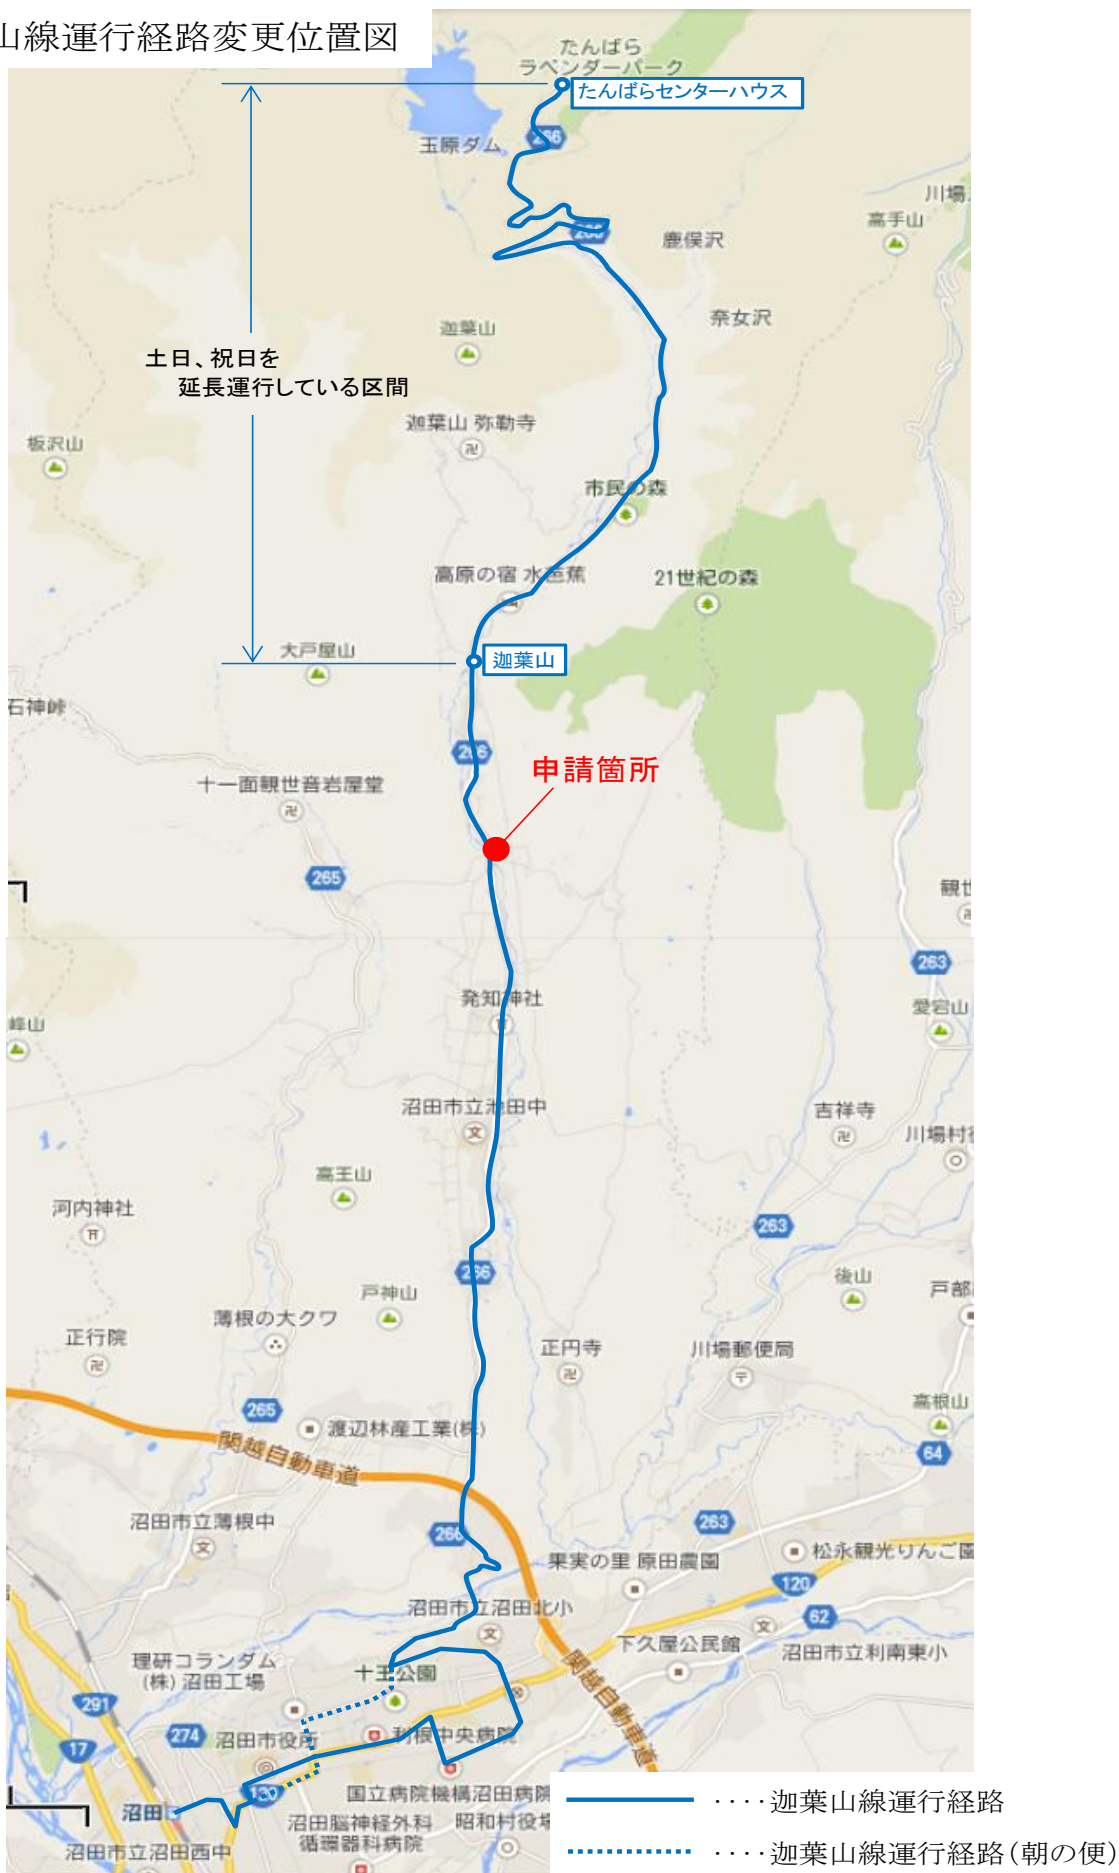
山線運行経路変更位置図

たんばら
ラベンダーパーク
たんばらセンターハウス
玉原ダム
266
266
鹿俣沢
川場
高手山
奈女沢
迦葉山
土日、祝日を
延長運行している区間
迦葉山 弥勒寺
板沢山
市民の森
高原の宿 水芭蕉
21世紀の森
大戸屋山
迦葉山
石神峠
266
申請箇所
十一面観世音岩屋堂
265
観
263
発知神社
愛宕山
峰山
沼田市立池田中
吉祥寺
川場村
高王山
河内神社
263
266
後山
戸神山
戸部
薄根の大クワ
正行院
正円寺
川場郵便局
高根山
265
渡辺林産工業(株)
64
関越自動車道
沼田市立薄根中
266
263
果実の里 原田農園
松永観光りんご園
120
沼田市立沼田北小
62
下久屋公民館
沼田市立利南東小
理研コランダム
(株) 沼田工場
十王公園
関越自動車道
291
274
沼田市役所
利根中央病院
17
120
国立病院機構沼田病院
沼田
沼田脳神経外科
循環器科病院
昭和村役場
沼田市立沼田西中
・・・・迦葉山線運行経路
・・・・迦葉山線運行経路(朝の便)